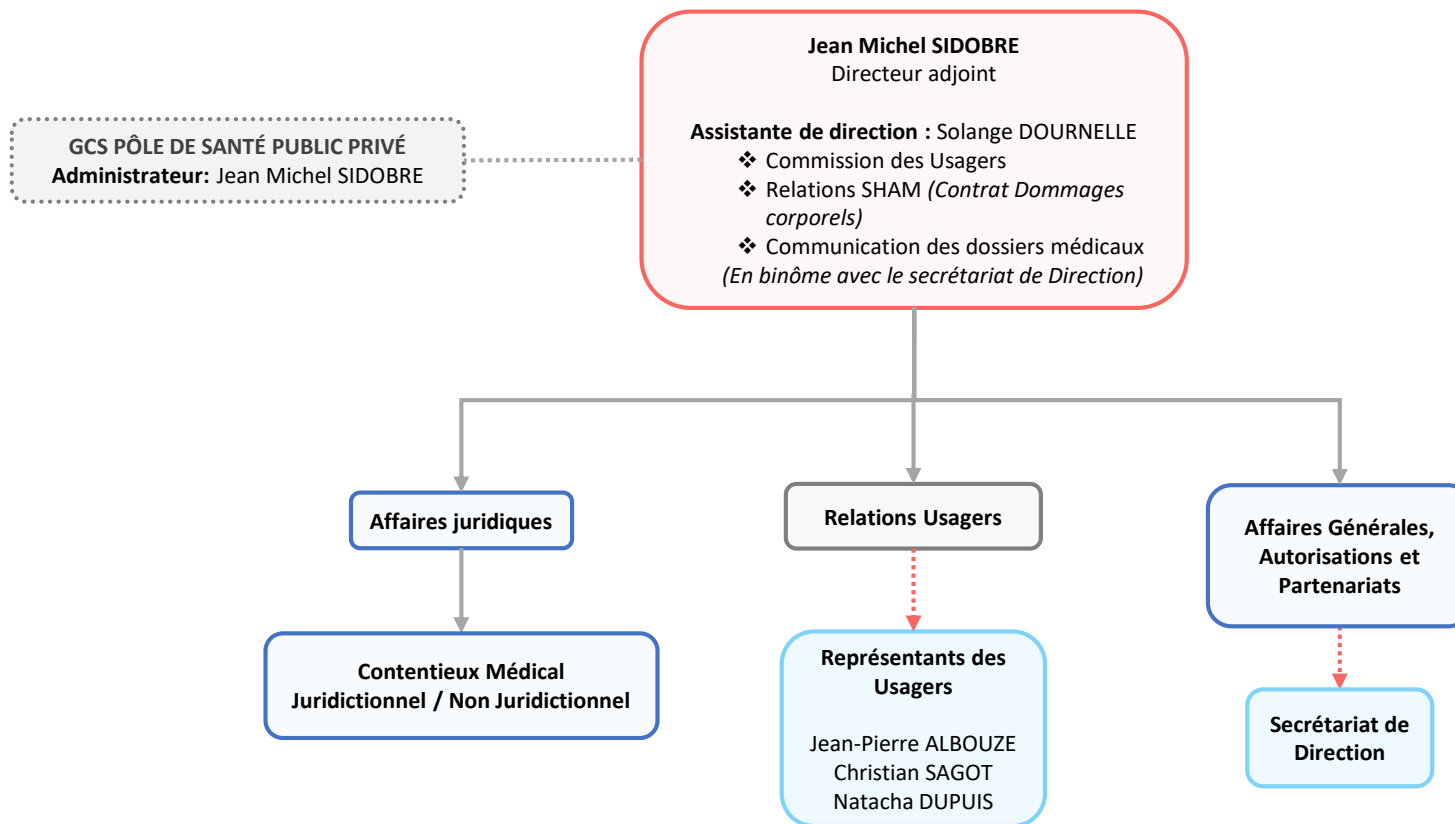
GCS PÔLE DE SANTÉ PUBLIC PRIVÉ
Administrateur: Jean Michel SIDOBRE

Jean Michel SIDOBRE
Directeur adjoint

Assistante de direction : Solange DOURNELLE
❖ Commission des Usagers
❖ Relations SHAM (Contrat Dommages corporels)
❖ Communication des dossiers médicaux
(En binôme avec le secrétariat de Direction)

Affaires juridiques

Contentieux Médical Juridictionnel / Non Juridictionnel

Relations Usagers

Représentants des Usagers

Jean-Pierre ALBOUZE
Christian SAGOT
Natacha DUPUIS

Affaires Générales, Autorisations et Partenariats

Secrétariat de Direction